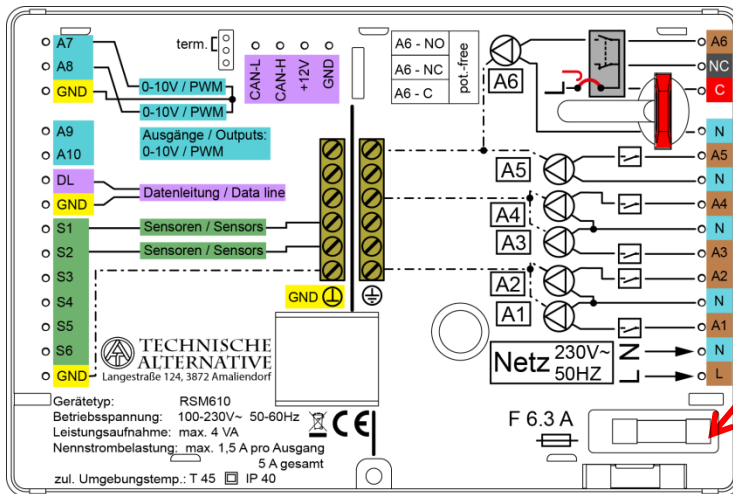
A7
A8
GND
term.
CAN-L
CAN-H
+12V
GND
0-10V / PWM
0-10V / PWM
A9
A10
Ausgänge / Outputs:
0-10V / PWM
DL
GND
Datenleitung / Data line
S1
S2
S3
S4
S5
S6
GND
Sensoren / Sensors
Sensoren / Sensors
GND

A6 - NO
A6 - NC
A6 - C
pot.-free
A6
A5
A4
A3
A2
A1

A6
NC
C
N
A5
N
A4
N
A3
A2
N
A1
N
L

TECHNISCHE ALTERNATIVE
Langestraße 124, 3872 Amaliendorf

Netz 230V~ 50HZ
N
L

Gerätetyp: RSM610
Betriebsspannung: 100-230V~ 50-60Hz
Leistungsaufnahme: max. 4 VA
Nennstrombelastung: max. 1,5 A pro Ausgang
5 A gesamt
zul. Umgebungstemp.: T 45 IP 40
CE

F 6.3 A